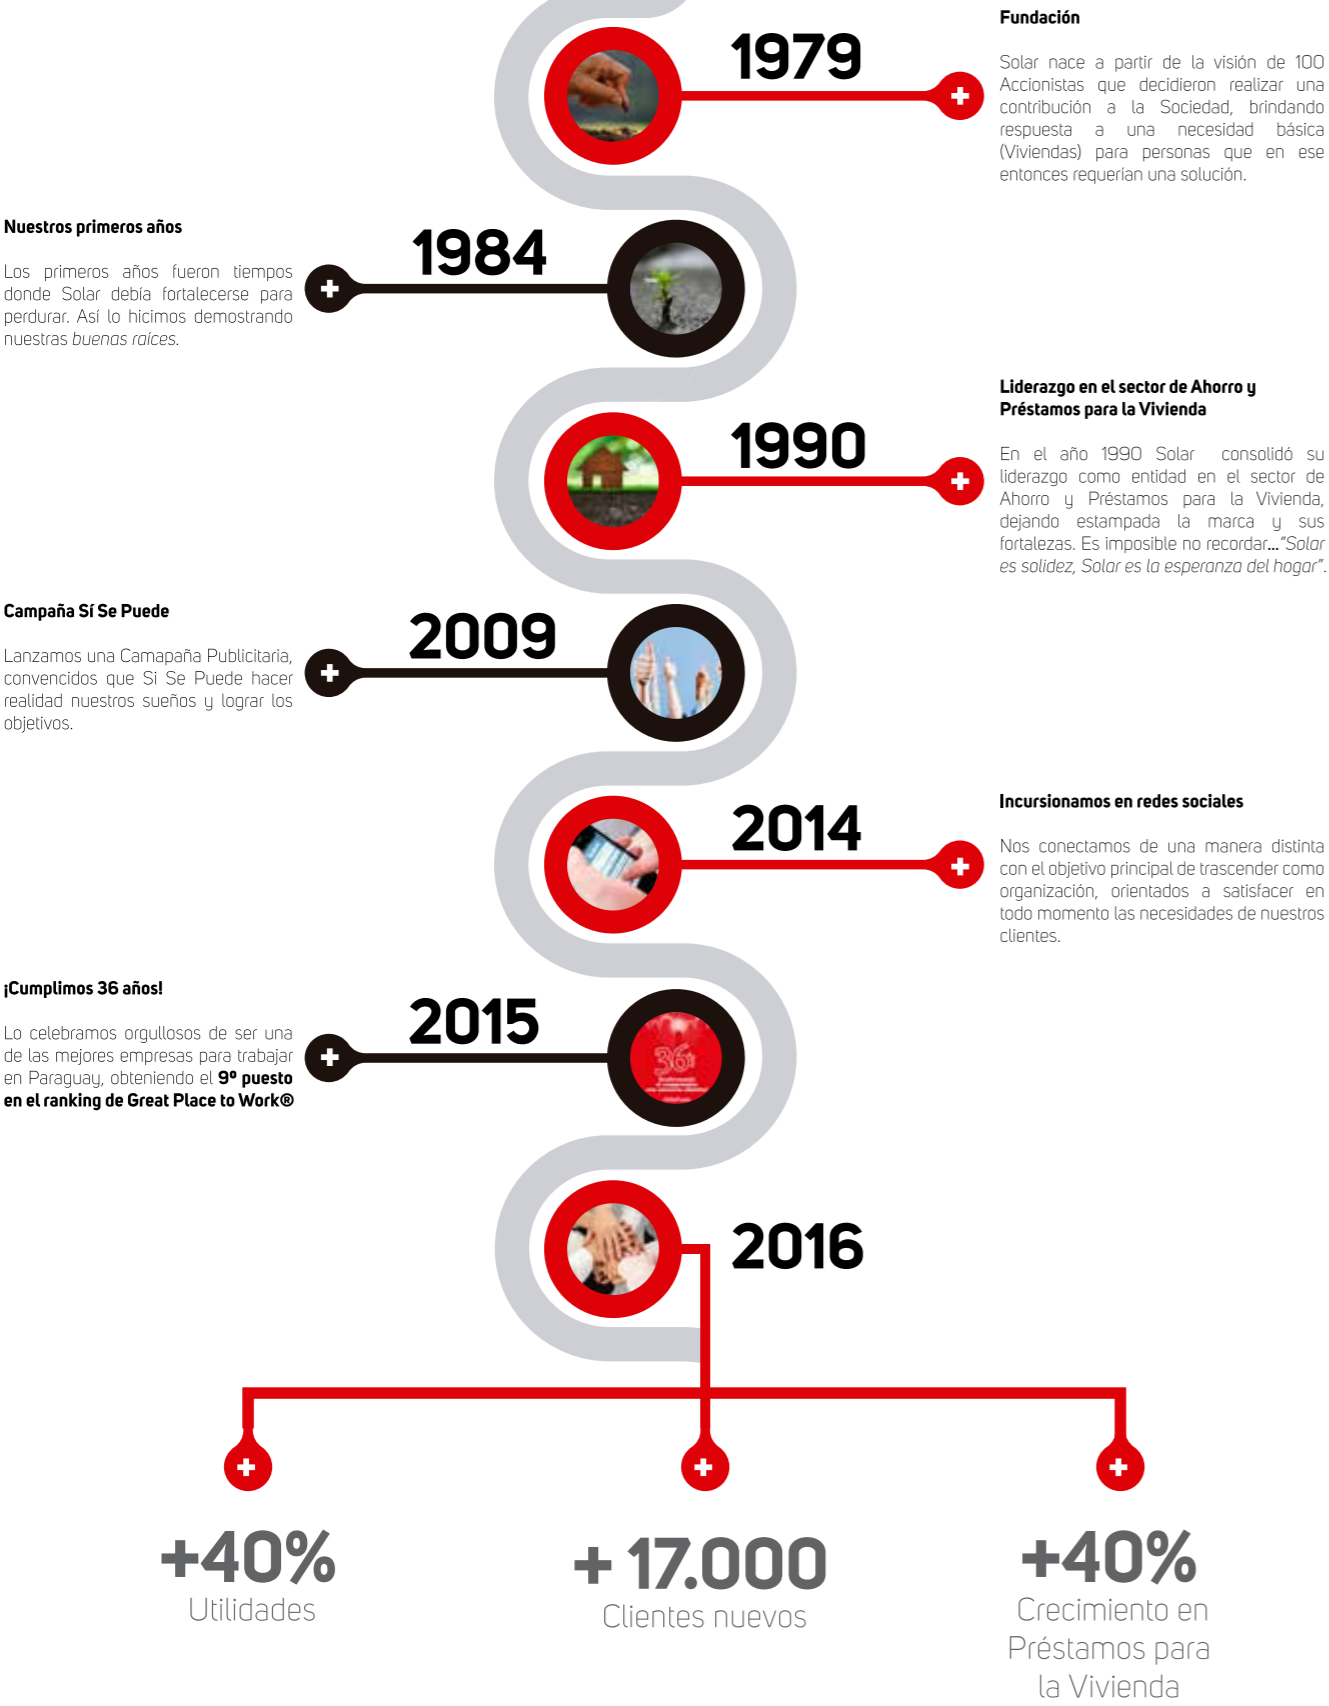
1979

Fundación

Solar nace a partir de la visión de 100 Accionistas que decidieron realizar una contribución a la Sociedad, brindando respuesta a una necesidad básica (Viviendas) para personas que en ese entonces requerían una solución.

Nuestros primeros años

Los primeros años fueron tiempos donde Solar debía fortalecerse para perdurar. Así lo hicimos demostrando nuestras *buenas raíces*.

1984

Liderazgo en el sector de Ahorro y Préstamos para la Vivienda

1990

En el año 1990 Solar consolidó su liderazgo como entidad en el sector de Ahorro y Préstamos para la Vivienda, dejando estampada la marca y sus fortalezas. Es imposible no recordar... *"Solar es solidez, Solar es la esperanza del hogar"*.

Campaña Sí Se Puede

Lanzamos una Camapaña Publicitaria, convencidos que Si Se Puede hacer realidad nuestros sueños y lograr los objetivos.

2009

2014

Incursionamos en redes sociales

Nos conectamos de una manera distinta con el objetivo principal de trascender como organización, orientados a satisfacer en todo momento las necesidades de nuestros clientes.

¡Cumplimos 36 años!

Lo celebramos orgullosos de ser una de las mejores empresas para trabajar en Paraguay, obteniendo el **9º puesto en el ranking de Great Place to Work®**

2015

36

2016

+40%
Utilidades

+ 17.000
Clientes nuevos

+40%
Crecimiento en Préstamos para la Vivienda